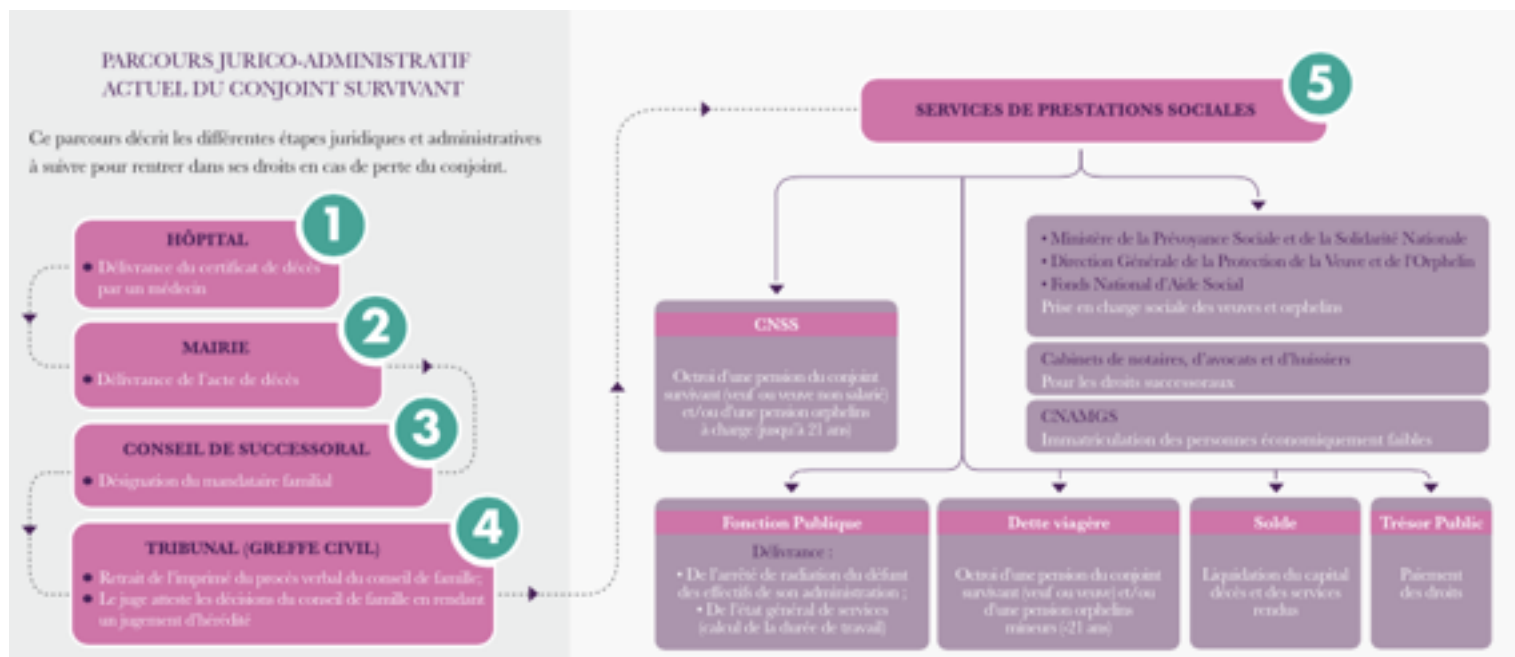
PARCOURS JURICO-ADMINISTRATIF ACTUEL DU CONJOINT SURVIVANT

Ce parcours décrit les différentes étapes juridiques et administratives à suivre pour rentrer dans ses droits en cas de perte du conjoint.

1
HÔPITAL
• Délivrance du certificat de décès par un médecin

2
MAIRIE
• Délivrance de l'acte de décès

3
CONSEIL DE SUCCESSORAL
• Désignation du mandataire familial

4
TRIBUNAL (GREFFE CIVIL)
• Retrait de l'imprimé du procès verbal du conseil de famille;
• Le juge atteste les décisions du conseil de famille en rendant un jugement d'hérédité

5
SERVICES DE PRESTATIONS SOCIALES

CNSS
Octroi d'une pension du conjoint survivant (veuf ou veuve non salarié) et/ou d'une pension orphelins à charge (jusqu'à 21 ans)

• Ministère de la Prévoyance Sociale et de la Solidarité Nationale
• Direction Générale de la Protection de la Veuve et de l'Orphelin
• Fonds National d'Aide Social
Prise en charge sociale des veuves et orphelins

Cabinets de notaires, d'avocats et d'huissiers
Pour les droits successoraux

CNAMGS
Immatriculation des personnes économiquement faibles

Fonction Publique
Délivrance :
• De l'arrêté de radiation du défunt des effectifs de son administration ;
• De l'état général de services (calcul de la durée de travail)

Dette viagère
Octroi d'une pension du conjoint survivant (veuf ou veuve) et/ou d'une pension orphelins mineurs (-21 ans)

Solde
Liquidation du capital décès et des services rendus

Trésor Public
Paiement des droits